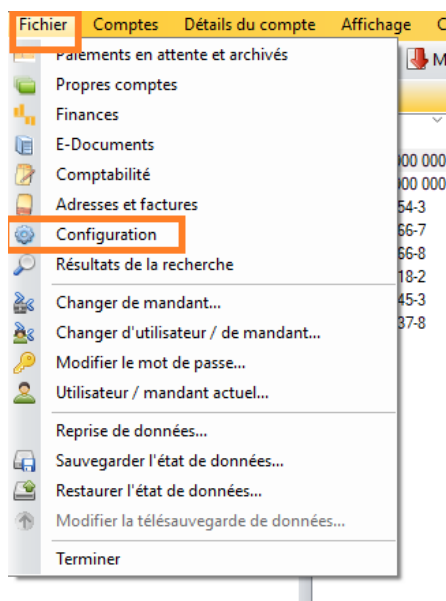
Fichier Comptes Détails du compte Affichage C

Paiements en attente et archivés
Propres comptes
Finances
E-Documents
Comptabilité
Adresses et factures
Configuration
Résultats de la recherche

Changer de mandant...
Changer d'utilisateur / de mandant...
Modifier le mot de passe...
Utilisateur / mandant actuel...

Reprise de données...
Sauvegarder l'état de données...
Restaurer l'état de données...
Modifier la télésauvegarde de données...

Terminer

M
00 000
00 000
54-3
66-7
66-8
18-2
45-3
37-8